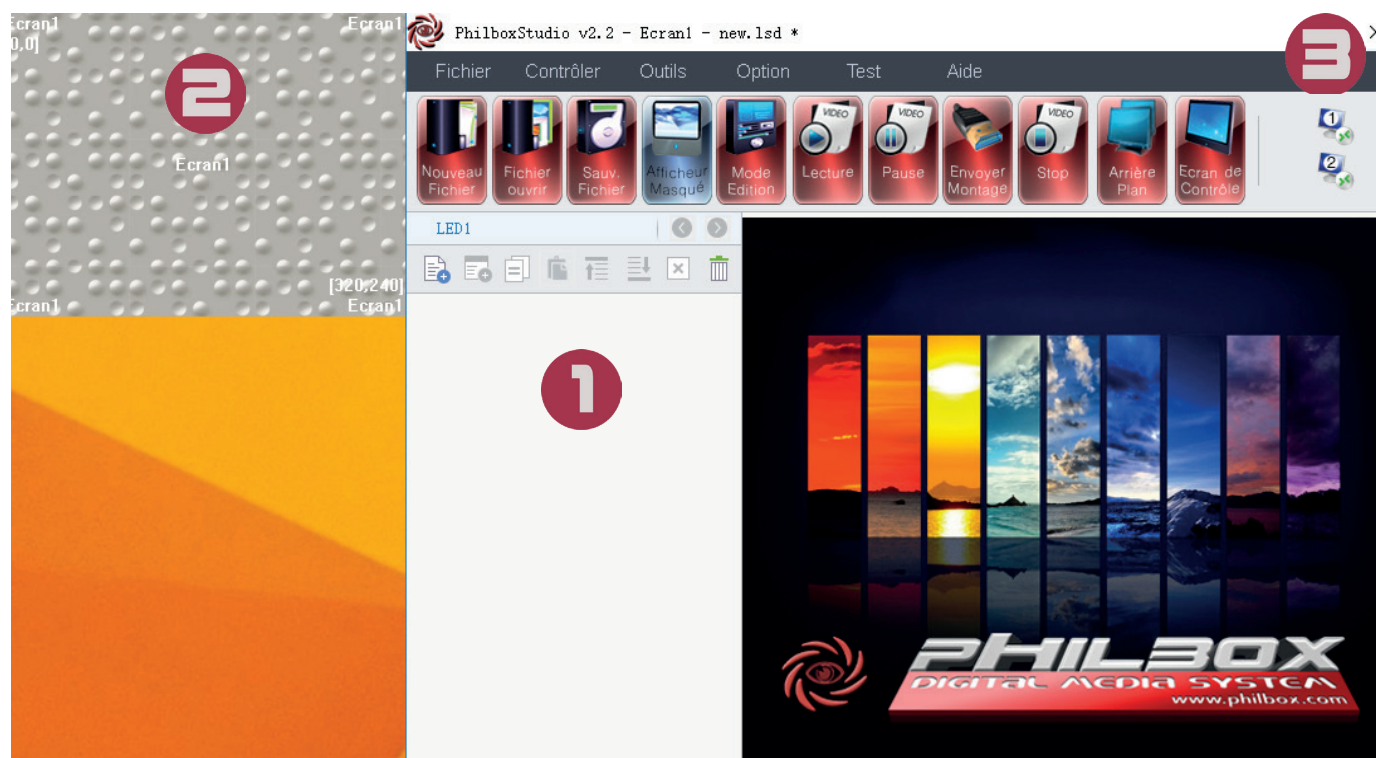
Ecran1
0,0]
Ecran1
2
Ecran1
[320,240]
Ecran1
Ecran1

PhilboxStudio v2.2 - Ecran1 - new.lsd *
3
Fichier Contrôler Outils Option Test Aide
Nouveau Fichier
Fichier ouvrir
Sauv. Fichier
Afficheur Masqué
Mode Edition
VIDEO
Lecture
VIDEO
Pause
Envoyer Montage
VIDEO
Stop
Arrière Plan
Ecran de Contrôle
1
2
LED1
1
PHILBOX
DIGITAL MEDIA SYSTEM
www.philbox.com